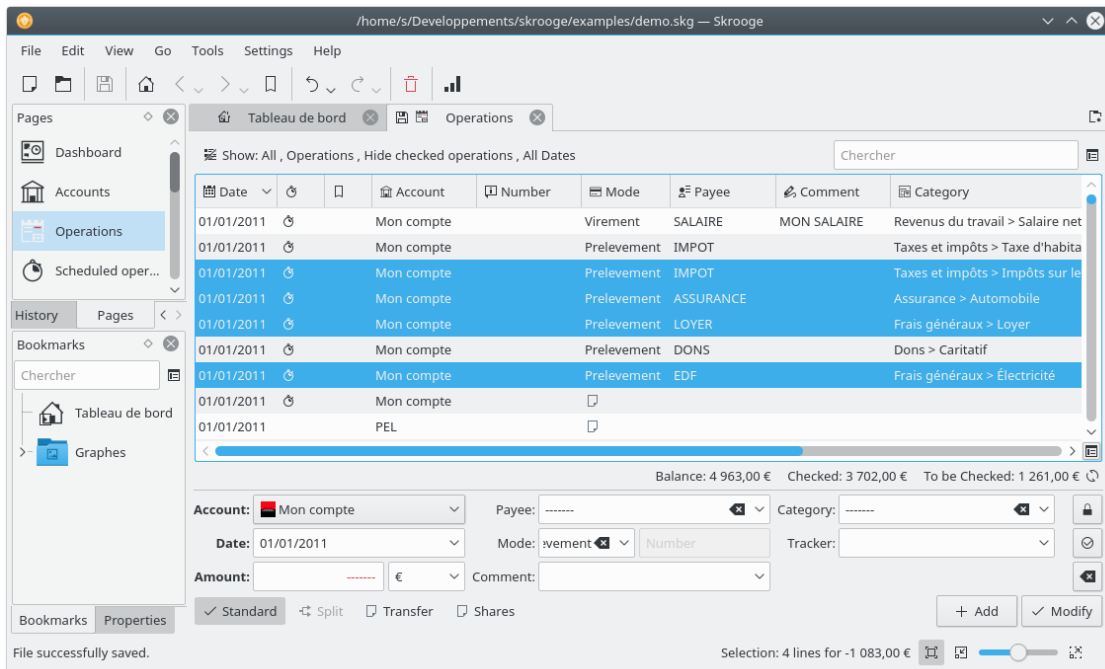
/home/s/Developpements/skrooge/examples/demo.skg — Skrooge

File Edit View Go Tools Settings Help

Pages

Dashboard

Accounts

Operations

Scheduled oper...

History Pages

Bookmarks

Chercher

Tableau de bord

Graphes

Bookmarks Properties

Tableau de bord Operations

Show: All , Operations , Hide checked operations , All Dates

Chercher

| Date | | | Account | Number | Mode | Payee | Comment | Category |
|---|---|---|---|---|---|---|---|---|
| 01/01/2011 | | | Mon compte | | Virement | SALAIRE | MON SALAIRE | Revenus du travail > Salaire net |
| 01/01/2011 | | | Mon compte | | Prelevement | IMPOT | | Taxes et impôts > Taxe d'habita |
| 01/01/2011 | | | Mon compte | | Prelevement | IMPOT | | Taxes et impôts > Impôts sur le |
| 01/01/2011 | | | Mon compte | | Prelevement | ASSURANCE | | Assurance > Automobile |
| 01/01/2011 | | | Mon compte | | Prelevement | LOYER | | Frais généraux > Loyer |
| 01/01/2011 | | | Mon compte | | Prelevement | DONS | | Dons > Caritatif |
| 01/01/2011 | | | Mon compte | | Prelevement | EDF | | Frais généraux > Électricité |
| 01/01/2011 | | | Mon compte | | | | | |
| 01/01/2011 | | | PEL | | | | | |

Balance: 4 963,00 € Checked: 3 702,00 € To be Checked: 1 261,00 €

Account: Mon compte Payee: ------- Category: -------

Date: 01/01/2011 Mode: evement Number Tracker:

Amount: ------- € Comment:

Standard Split Transfer Shares Add Modify

File successfully saved.

Selection: 4 lines for -1 083,00 €